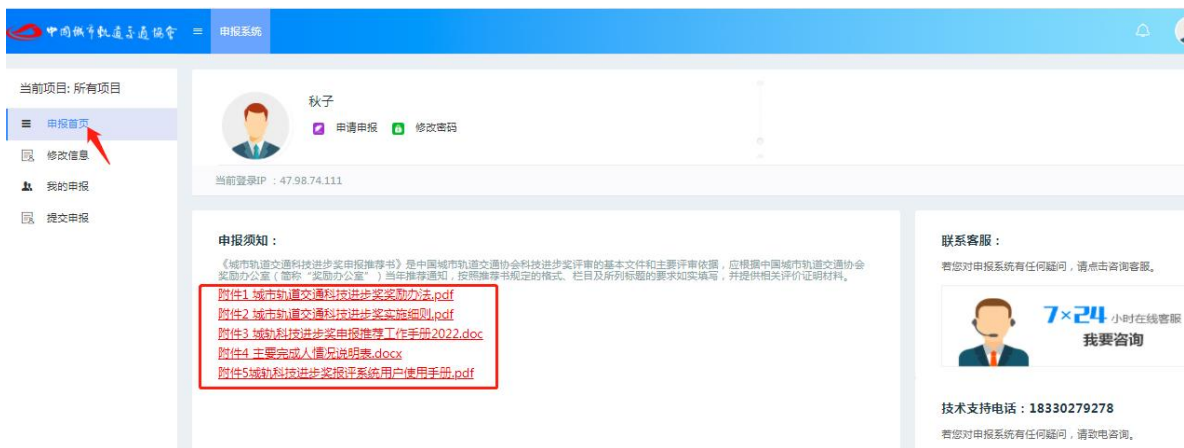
中国城市轨道交通协会 ≡ 申报系统

当前项目: 所有项目

申报首页

修改信息

我的申报

提交申报

秋子

申请申报 修改密码

当前登录IP ：47.98.74.111

申报须知：

《城市轨道交通科技进步奖申报推荐书》是中国城市轨道交通协会科技进步奖评审的基本文件和主要评审依据，应根据中国城市轨道交通协会奖励办公室（简称"奖励办公室"）当年推荐通知，按照推荐书规定的格式、栏目及所列标题的要求如实填写，并提供相关评价证明材料。

附件1 城市轨道交通科技进步奖奖励办法.pdf

附件2 城市轨道交通科技进步奖实施细则.pdf

附件3 城轨科技进步奖申报推荐工作手册2022.doc

附件4 主要完成人情况说明表.docx

附件5城轨科技进步奖报评系统用户使用手册.pdf

联系客服：

若您对申报系统有任何疑问，请点击咨询客服。

7×24 小时在线客服

我要咨询

技术支持电话：18330279278

若您对申报系统有任何疑问，请致电咨询。